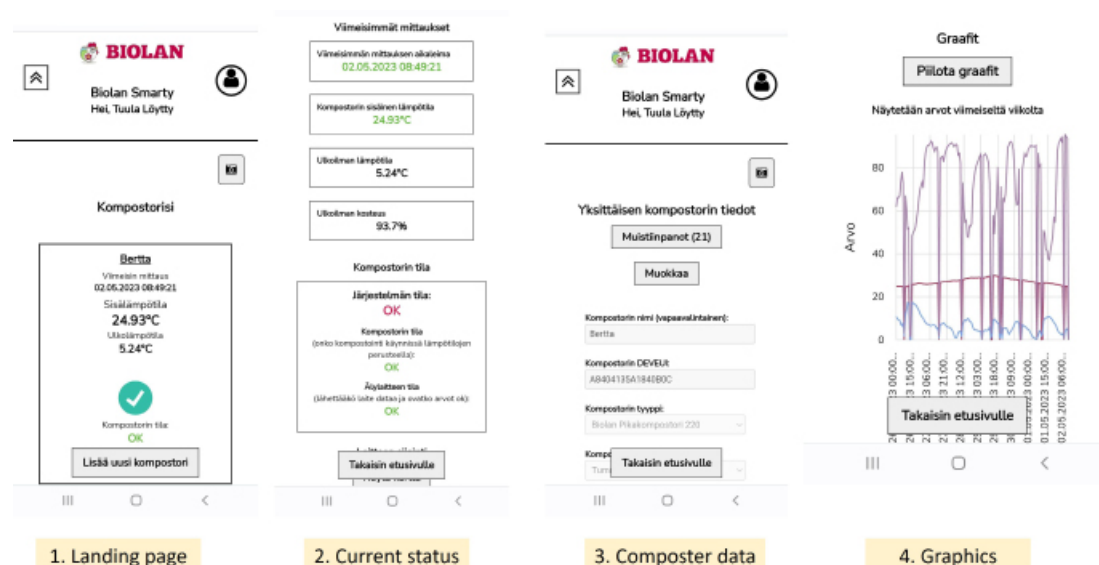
BIOLAN

Biolan Smarty
Hei, Tuula Löytty

Kompostorisi

Bertta
Viimeisin mittaus
02.05.2023 08:49:21
Sisälämpötila
24.93°C
Ulkolämpötila
5.24°C

Kompostorin tila:
OK

Lisää uusi kompostori

1. Landing page

Viimeisimmät mittaukset

Viimeisimmän mittauksen aikaleima
02.05.2023 08:49:21

Kompostorin sisäinen lämpötila
24.93°C

Ulkoilman lämpötila
5.24°C

Ulkoilman kosteus
93.7%

Kompostorin tila

Järjestelmän tila:
OK

Kompostorin tila
(onko kompostointi käynnissä lämpötilojen perusteella):
OK

Älylaitteen tila
(lähettääkö laite dataa ja ovatko arvot ok):
OK

Takaisin etusivulle

2. Current status

BIOLAN

Biolan Smarty
Hei, Tuula Löytty

Yksittäisen kompostorin tiedot

Muistiinpanot (21)

Muokkaa

Kompostorin nimi (vapaavalintainen):
Bertta

Kompostorin DEVEUI:
A8404135A1840B0C

Kompostorin tyyppi:
Biolan Pikakompostori 220

Takaisin etusivulle

3. Composter data

Graafit

Piilota graafit

Näytetään arvot viimeiseltä viikolta

Arvo
80
60
40
20
0

Takaisin etusivulle

01.05.2023 15:00
02.05.2023 06:00

4. Graphics